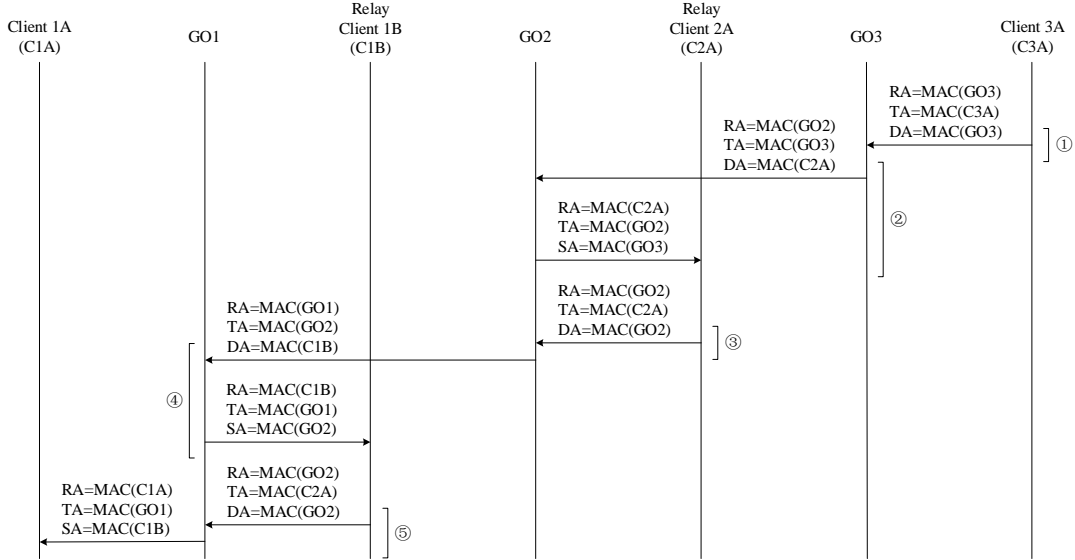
Client 1A (C1A)

GO1

Relay Client 1B (C1B)

GO2

Relay Client 2A (C2A)

GO3

Client 3A (C3A)

RA=MAC(GO3)
TA=MAC(C3A)
DA=MAC(GO3)

①

RA=MAC(GO2)
TA=MAC(GO3)
DA=MAC(C2A)

②

RA=MAC(C2A)
TA=MAC(GO2)
SA=MAC(GO3)

RA=MAC(GO2)
TA=MAC(C2A)
DA=MAC(GO2)

③

RA=MAC(GO1)
TA=MAC(GO2)
DA=MAC(C1B)

④

RA=MAC(C1B)
TA=MAC(GO1)
SA=MAC(GO2)

RA=MAC(GO2)
TA=MAC(C2A)
DA=MAC(GO2)

⑤

RA=MAC(C1A)
TA=MAC(GO1)
SA=MAC(C1B)